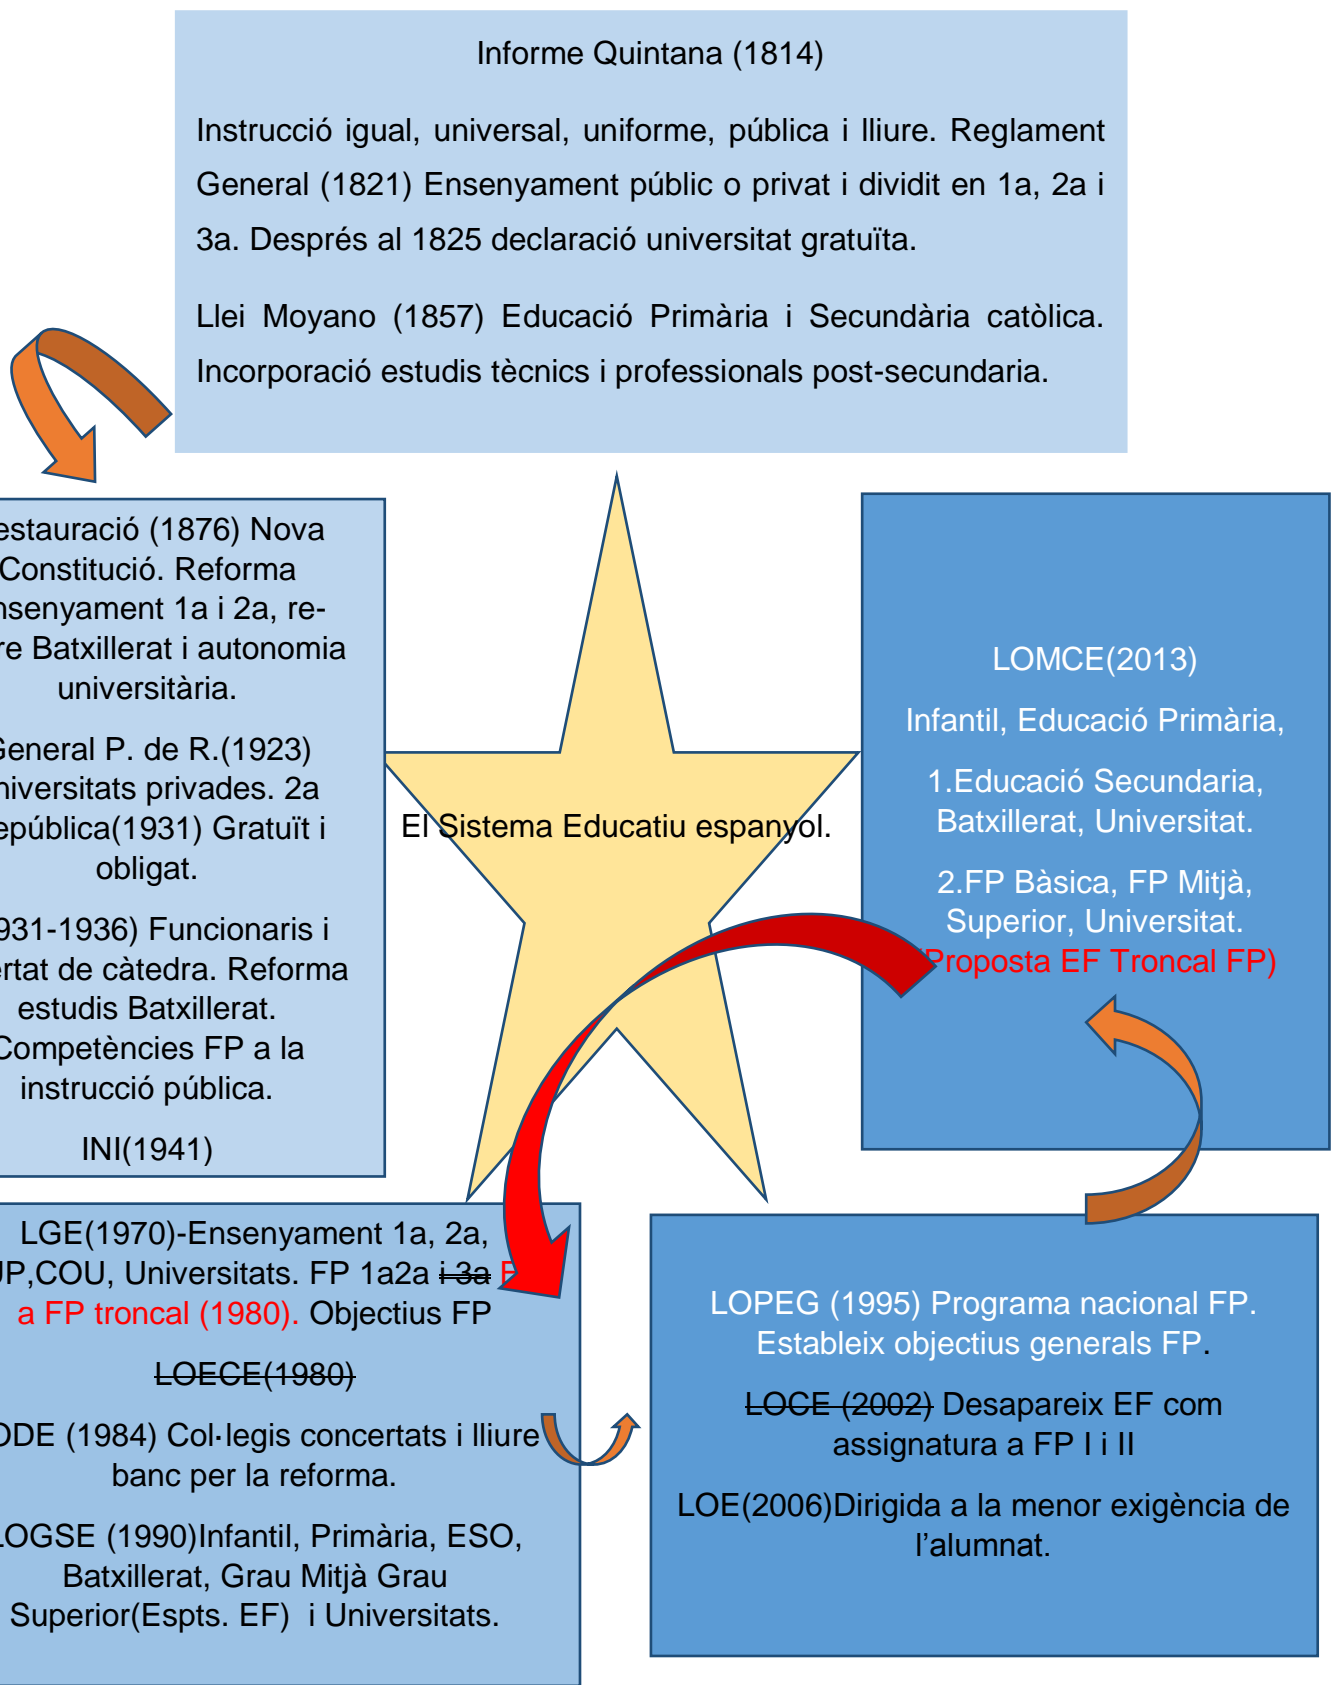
Informe Quintana (1814)

Instrucció igual, universal, uniforme, pública i lliure. Reglament General (1821) Ensenyament públic o privat i dividit en 1a, 2a i 3a. Després al 1825 declaració universitat gratuïta.

Llei Moyano (1857) Educació Primària i Secundària catòlica. Incorporació estudis tècnics i professionals post-secundaria.

estauració (1876) Nova Constitució. Reforma nsenyament 1a i 2a, re-re Batxillerat i autonomia universitària.

General P. de R.(1923) niversitats privades. 2a epública(1931) Gratuït i obligat.

931-1936) Funcionaris i ertat de càtedra. Reforma estudis Batxillerat. Competències FP a la instrucció pública.

INI(1941)

El Sistema Educatiu espanyol.

LOMCE(2013)

Infantil, Educació Primària,

1.Educació Secundaria, Batxillerat, Universitat.

2.FP Bàsica, FP Mitjà, Superior, Universitat. (Proposta EF Troncal FP)

LGE(1970)-Ensenyament 1a, 2a, JP,COU, Universitats. FP 1a2a i 3a E a FP troncal (1980). Objectius FP

LOECE(1980)

ODE (1984) Col·legis concertats i lliure banc per la reforma.

LOGSE (1990)Infantil, Primària, ESO, Batxillerat, Grau Mitjà Grau Superior(Espts. EF) i Universitats.

LOPEG (1995) Programa nacional FP. Estableix objectius generals FP.

LOCE (2002) Desapareix EF com assignatura a FP I i II

LOE(2006)Dirigida a la menor exigència de l'alumnat.